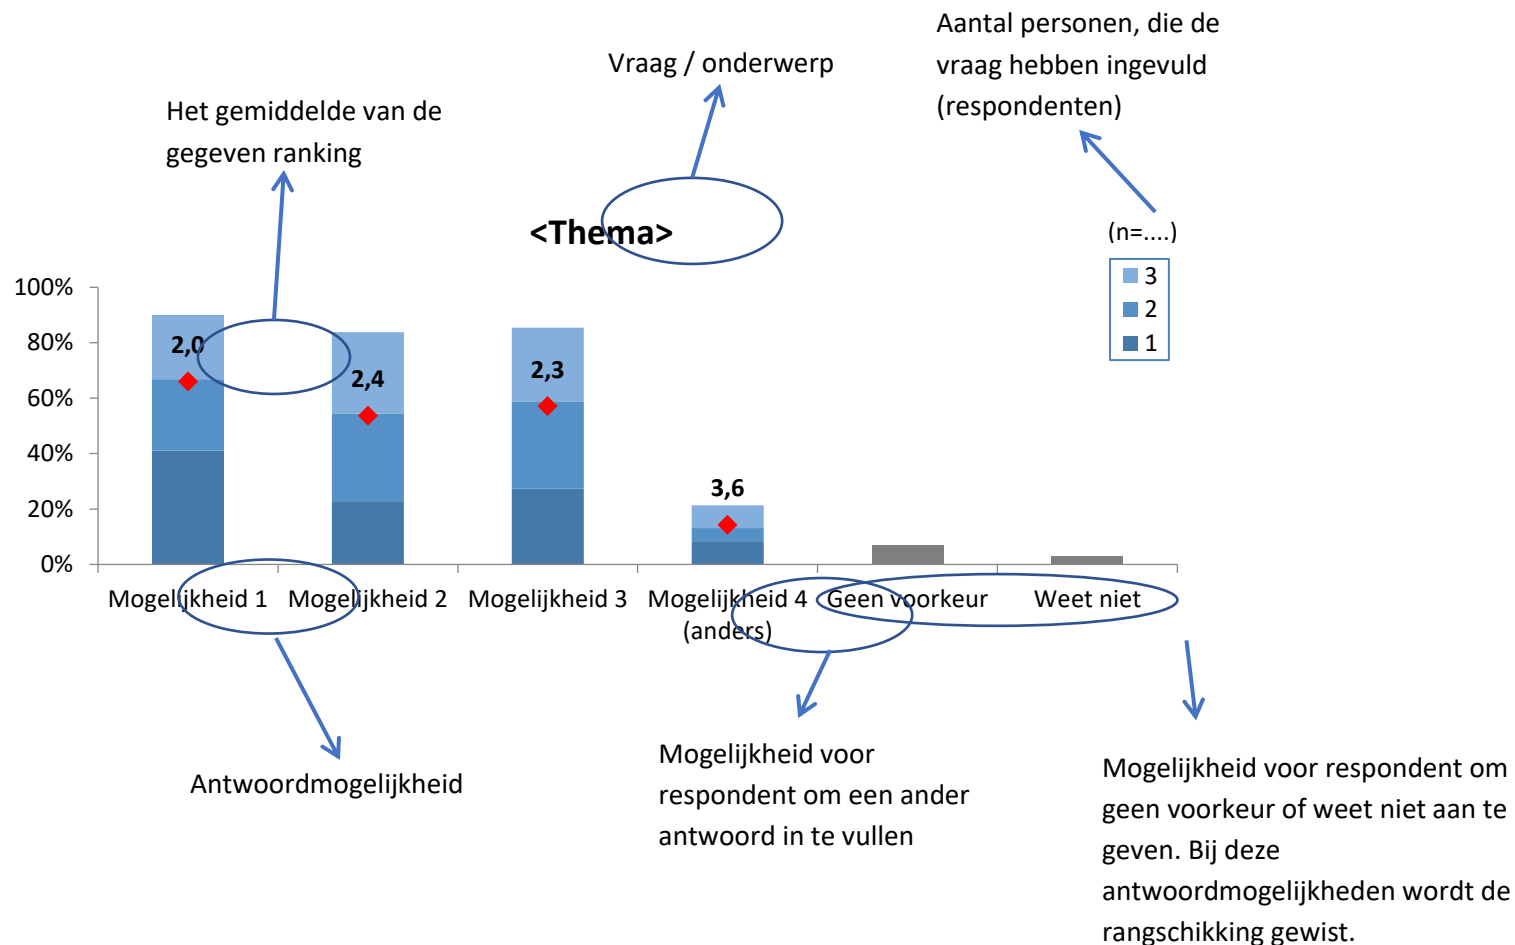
Aantal personen, die de vraag hebben ingevuld (respondenten)

Vraag / onderwerp

Het gemiddelde van de gegeven ranking

<Thema>

(n=....)

3
2
1

100%
80%
60%
40%
20%
0%

2,0
2,4
2,3
3,6

Mogelijkheid 1
Mogelijkheid 2
Mogelijkheid 3
Mogelijkheid 4 (anders)
Geen voorkeur
Weet niet

Antwoordmogelijkheid

Mogelijkheid voor respondent om een ander antwoord in te vullen

Mogelijkheid voor respondent om geen voorkeur of weet niet aan te geven. Bij deze antwoordmogelijkheden wordt de rangschikking gewist.